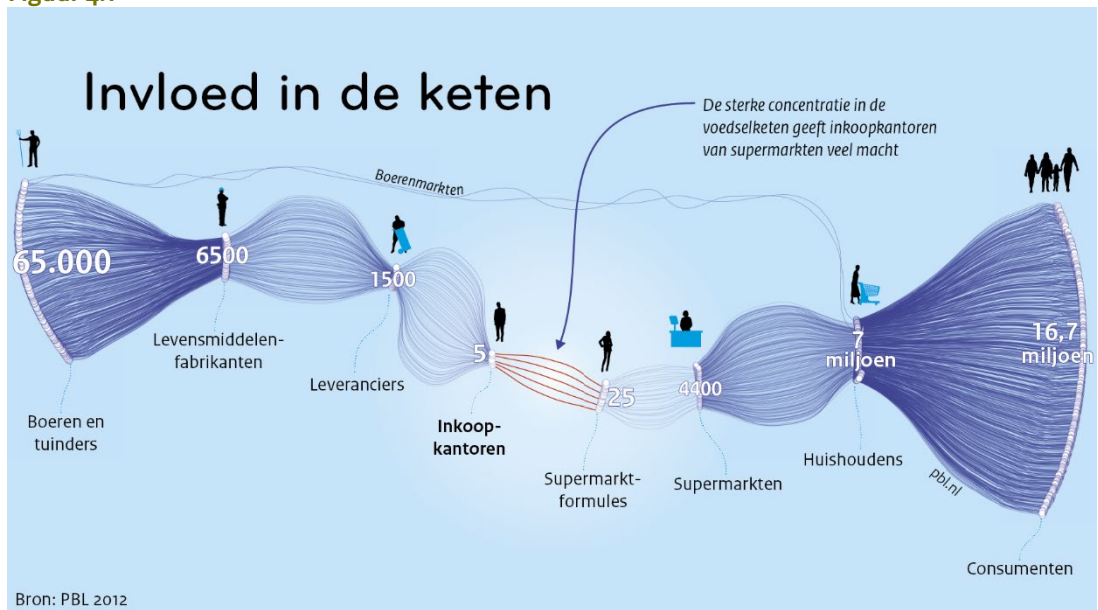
Invloed in de keten

De sterke concentratie in de voedselketen geeft inkoopkantoren van supermarkten veel macht

Boerenmarkten

65.000

Boeren en tuinders

6500

Levensmiddelenfabrikanten

1500

Leveranciers

5

Inkoopkantoren

25

Supermarktformules

4400

Supermarkten

7 miljoen

Huishoudens

16,7 miljoen

Consumenten

pbl.nl

Bron: PBL 2012